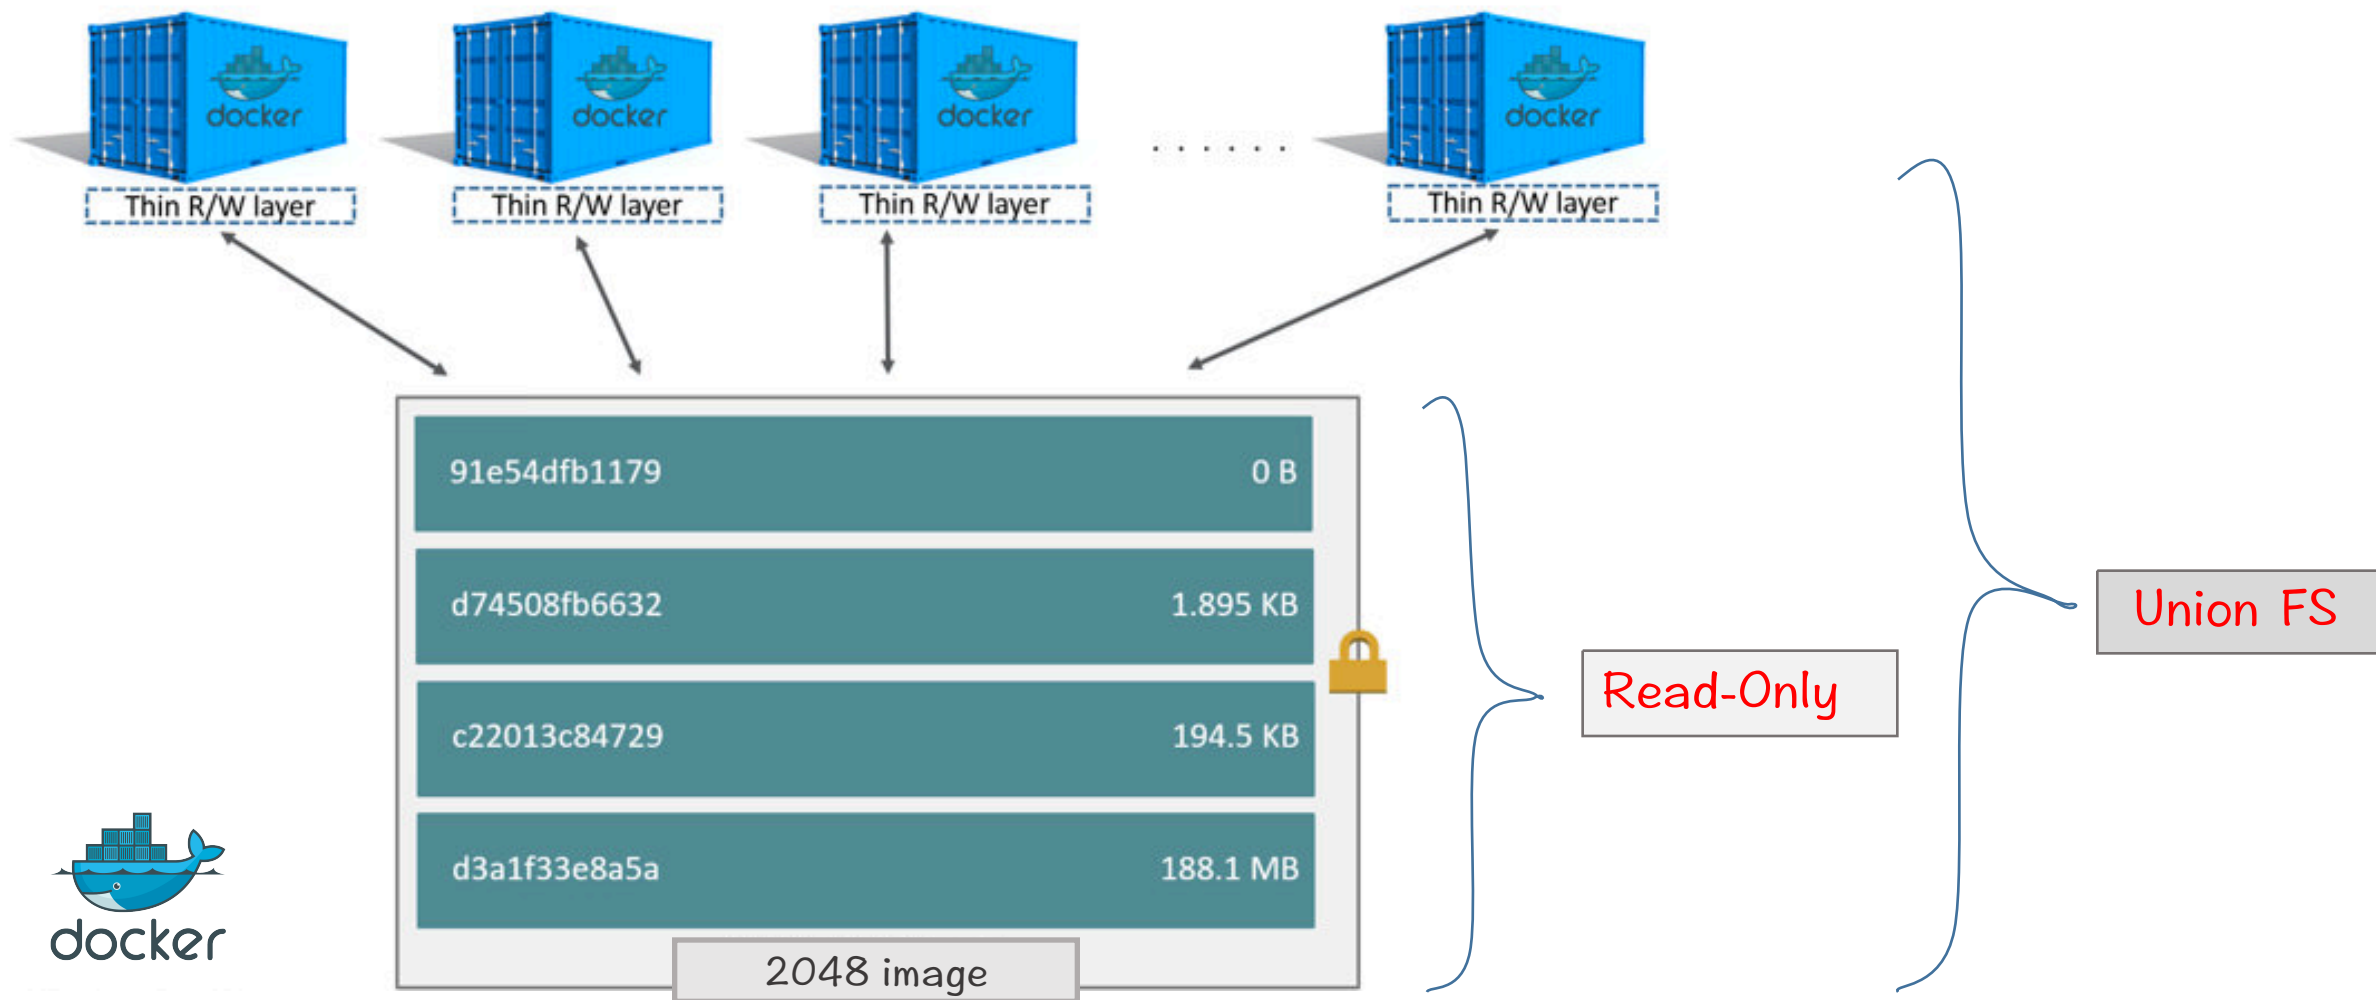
docker
docker
docker
docker
Thin R/W layer
Thin R/W layer
Thin R/W layer
. . . . . . .
Thin R/W layer

| 91e54dfb1179 | 0 B |
|---|---|
| d74508fb6632 | 1.895 KB |
| c22013c84729 | 194.5 KB |
| d3a1f33e8a5a | 188.1 MB |

2048 image

Read-Only

Union FS

docker